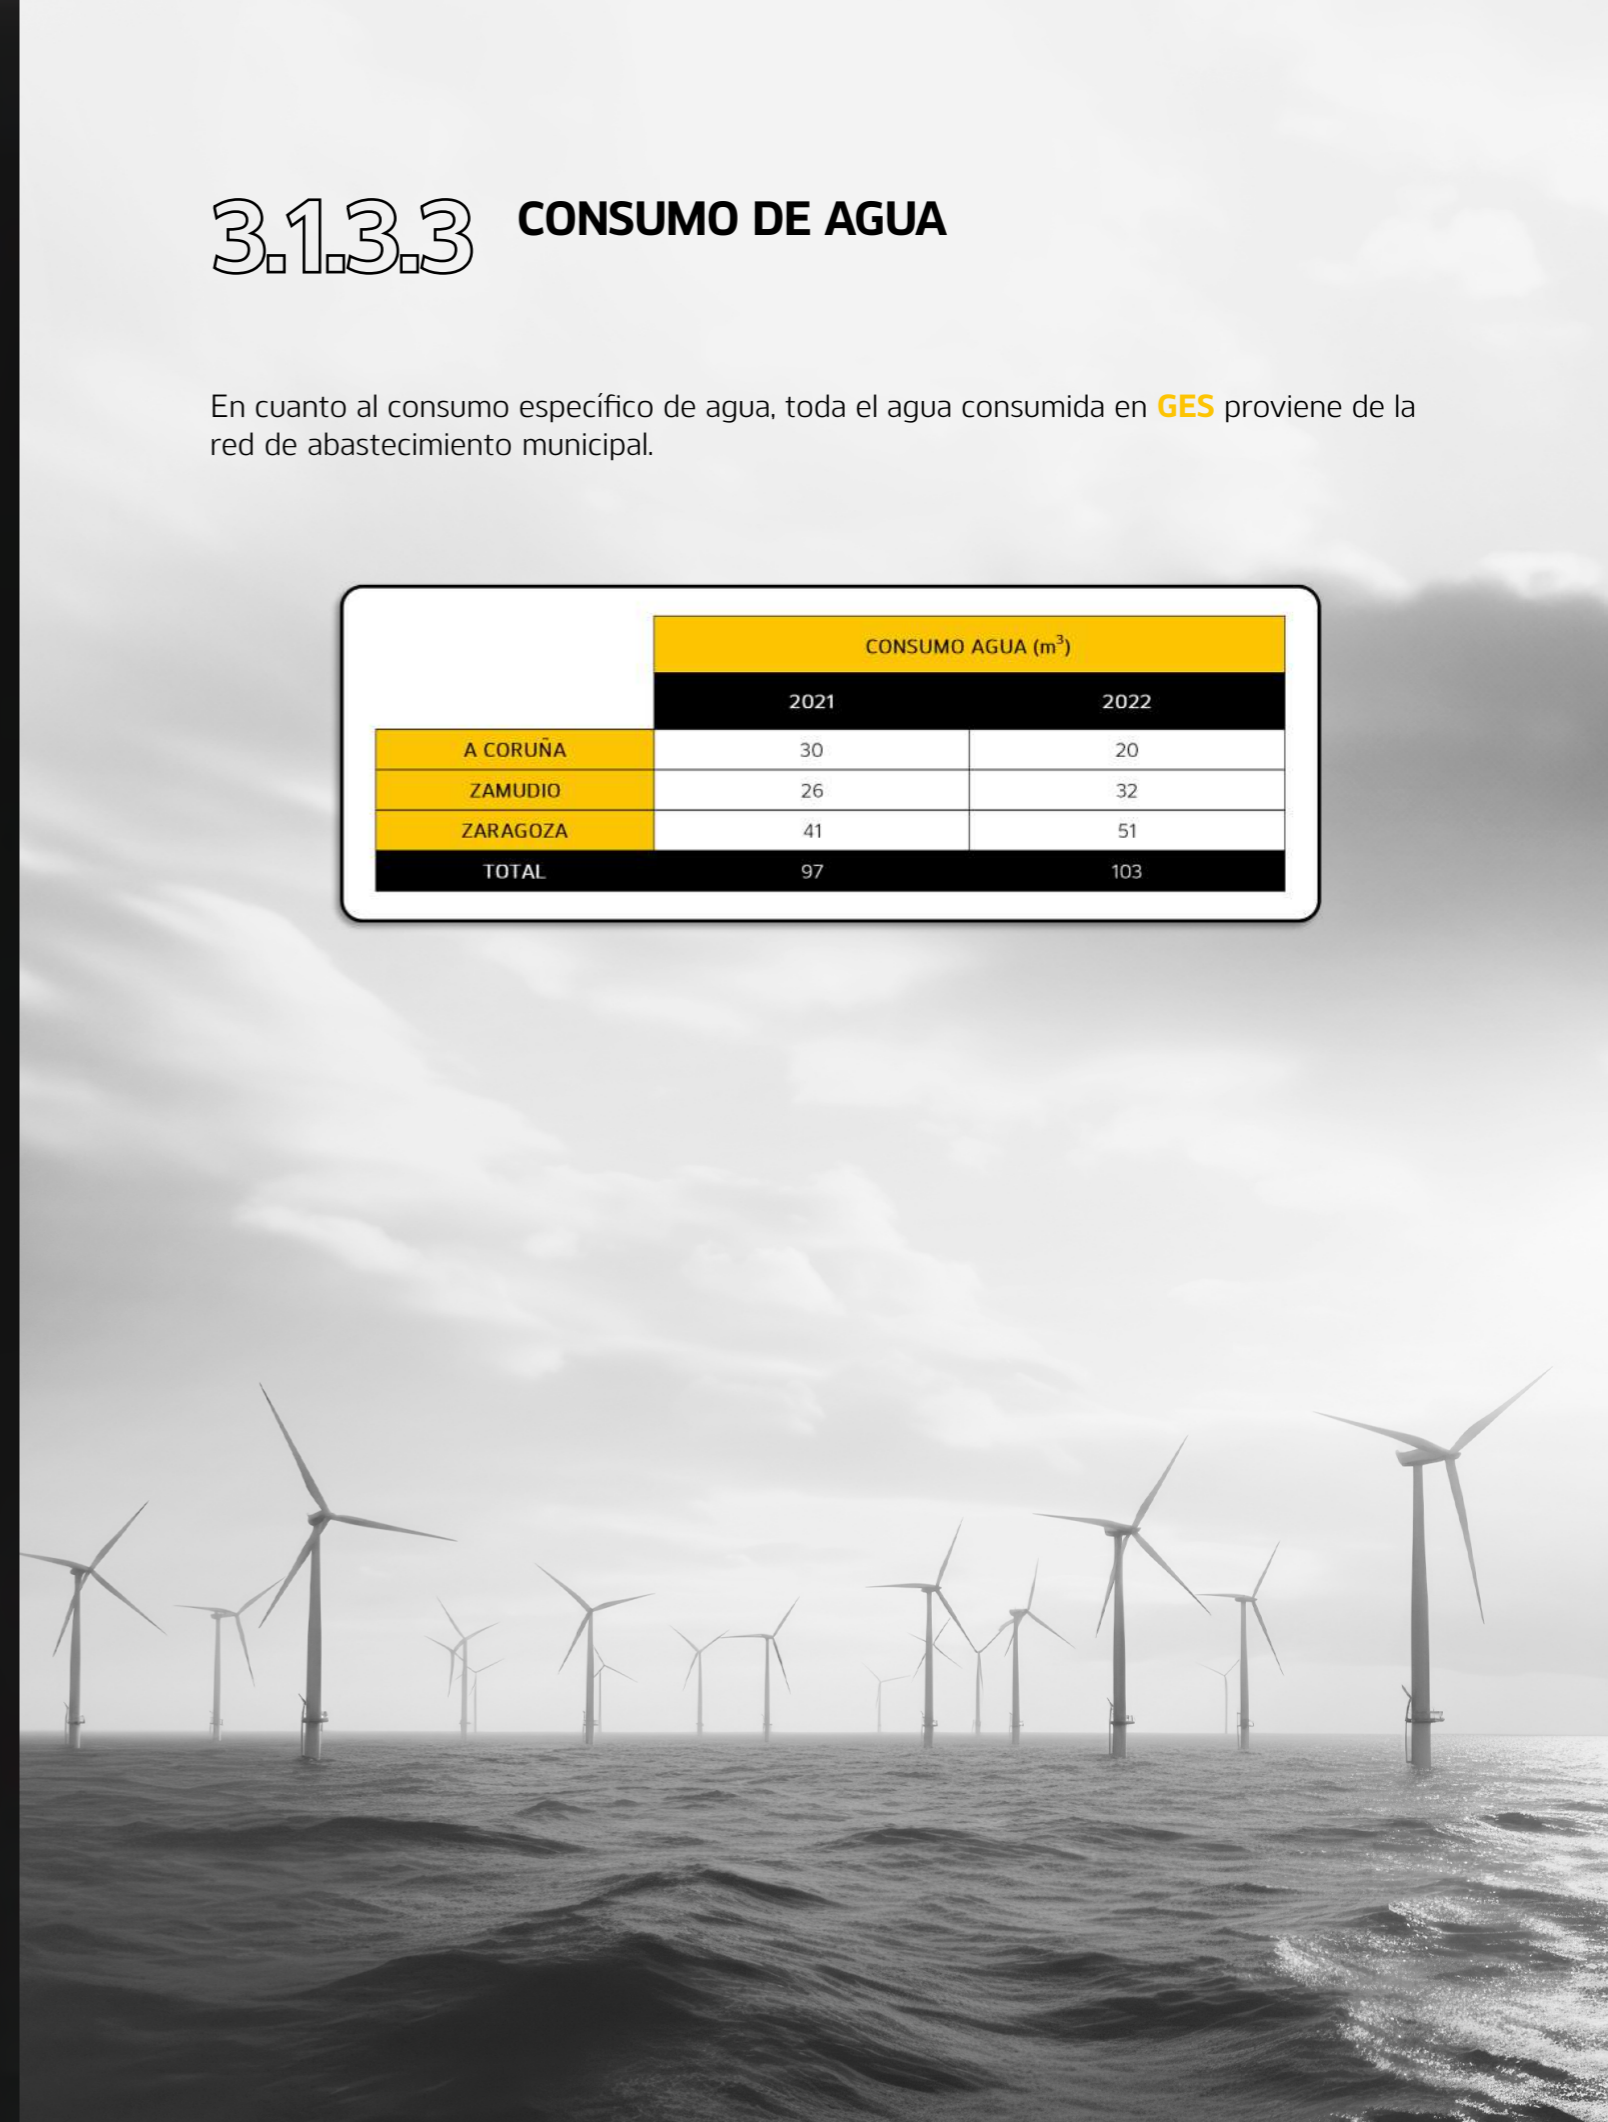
3.1.3.3 CONSUMO DE AGUA

En cuanto al consumo específico de agua, toda el agua consumida en GES proviene de la red de abastecimiento municipal.

| | CONSUMO AGUA ($m^3$) | |
|---|---|---|
| | 2021 | 2022 |
| A CORUÑA | 30 | 20 |
| ZAMUDIO | 26 | 32 |
| ZARAGOZA | 41 | 51 |
| TOTAL | 97 | 103 |